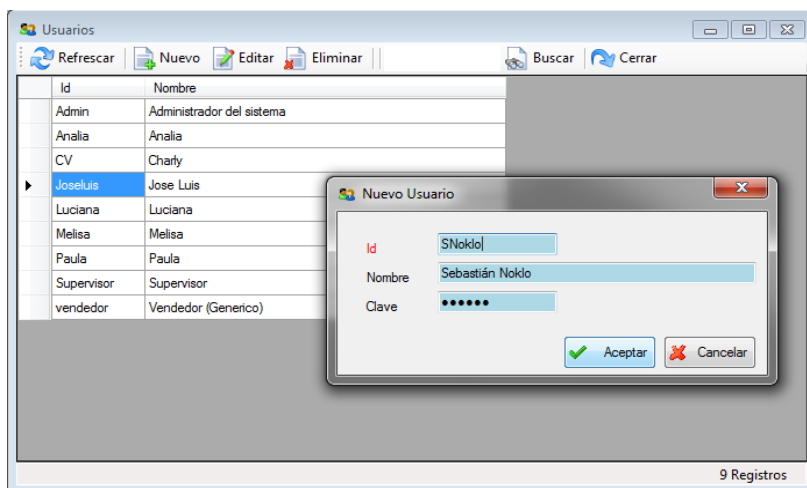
Usuarios

Refrescar | Nuevo | Editar | Eliminar | Buscar | Cerrar

| Id | Nombre |
|---|---|
| Admin | Administrador del sistema |
| Analia | Analia |
| CV | Charly |
| Joseluis | Jose Luis |
| Luciana | Luciana |
| Melisa | Melisa |
| Paula | Paula |
| Supervisor | Supervisor |
| vendedor | Vendedor (Generico) |

Nuevo Usuario

Id SNoklo
Nombre Sebastián Noklo
Clave ••••••

Aceptar
Cancelar

9 Registros